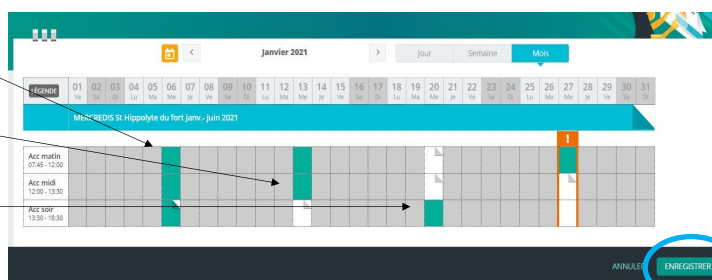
Janvier 2021

Jour | Semaine | Mois

LÉGENDE

| 01 Ve | 02 Sa | 03 Di | 04 Lu | 05 Ma | 06 Me | 07 Je | 08 Ve | 09 Sa | 10 Di | 11 Lu | 12 Ma | 13 Me | 14 Je | 15 Ve | 16 Sa | 17 Di | 18 Lu | 19 Ma | 20 Me | 21 Je | 22 Ve | 23 Sa | 24 Di | 25 Lu | 26 Ma | 27 Me | 28 Je | 29 Ve | 30 Sa | 31 Di |
|---|---|---|---|---|---|---|---|---|---|---|---|---|---|---|---|---|---|---|---|---|---|---|---|---|---|---|---|---|---|---|

MERCREDIS St Hippolyte du fort janv.- juin 2021

Acc matin
07:45 - 12:00

Acc midi
12:00 - 13:30

Acc soir
13:30 - 18:30

!

ANNULER ENREGISTRER